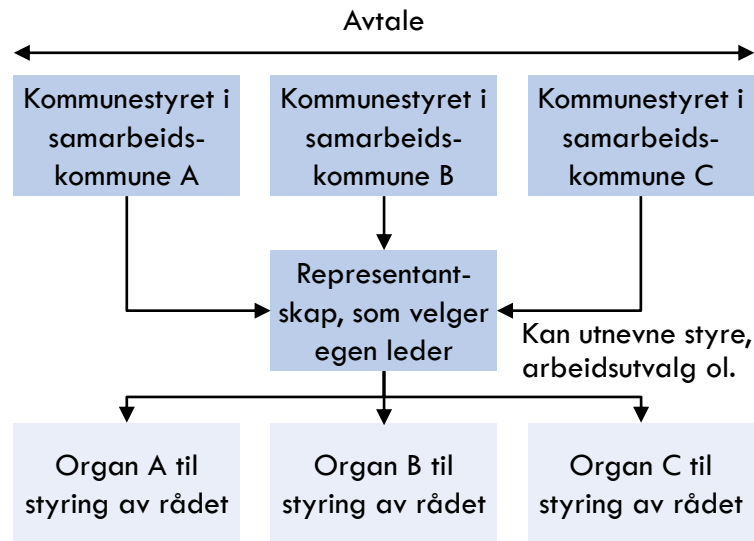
Avtale

Kommunestyret i samarbeidskommune A

Kommunestyret i samarbeidskommune B

Kommunestyret i samarbeidskommune C

Representantskap, som velger egen leder

Kan utnevne styre, arbeidsutvalg ol.

Organ A til styring av rådet

Organ B til styring av rådet

Organ C til styring av rådet